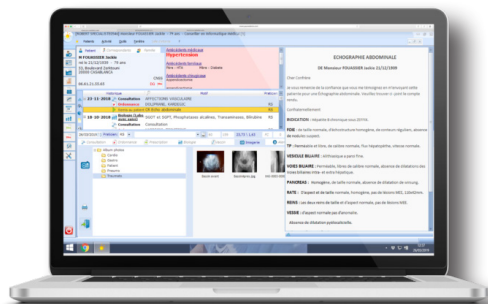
ECHOGRAPHIE ABDOMINALE

DE Monsieur FOUADDER Jadde 21/12/1998

Cher Confrère

Je vous remercie de la confiance que vous me témoignez en m'envoyant votre patient(e) pour une Echographie abdominale. Veuillez trouver ci- joint le compte rendu.

Confraternellement

INDICATION : Hépatite B chronique sous ZEFFIX.

FOIE : de taille normale, d'échostructure homogène, de contours réguliers, absence de nodule suspect.

TP : Perméable et libre, de taille normale. Pas d'ascite.

VESICULE BILIAIRE : Alithiasique a paroi fine.

VOIES BILIAIRE : Perméable, libre, de taille normale, absence de dilatation des voies biliaires intra- et extra-hépatique.

PANCREAS : Homogène, de taille normale, absence de dilatation de wirsung.

RATE : D'aspect et de taille normale, homogène, pas de lésions NEG.

REINS : Les deux reins de taille et d'aspect normale, pas de lésions NEG.

VESSIE : D'aspect normale par d'anomalie.

Absence de dilatation pyélocalicielle.